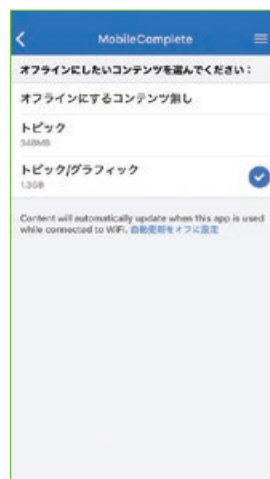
MobileComplete

オフラインにしたいコンテンツを選んでください：

オフラインにするコンテンツ無し

トピック
348MB

トピック/グラフィック
1.3GB

Content will automatically update when this app is used while connected to WiFi. 自動更新をオフに設定